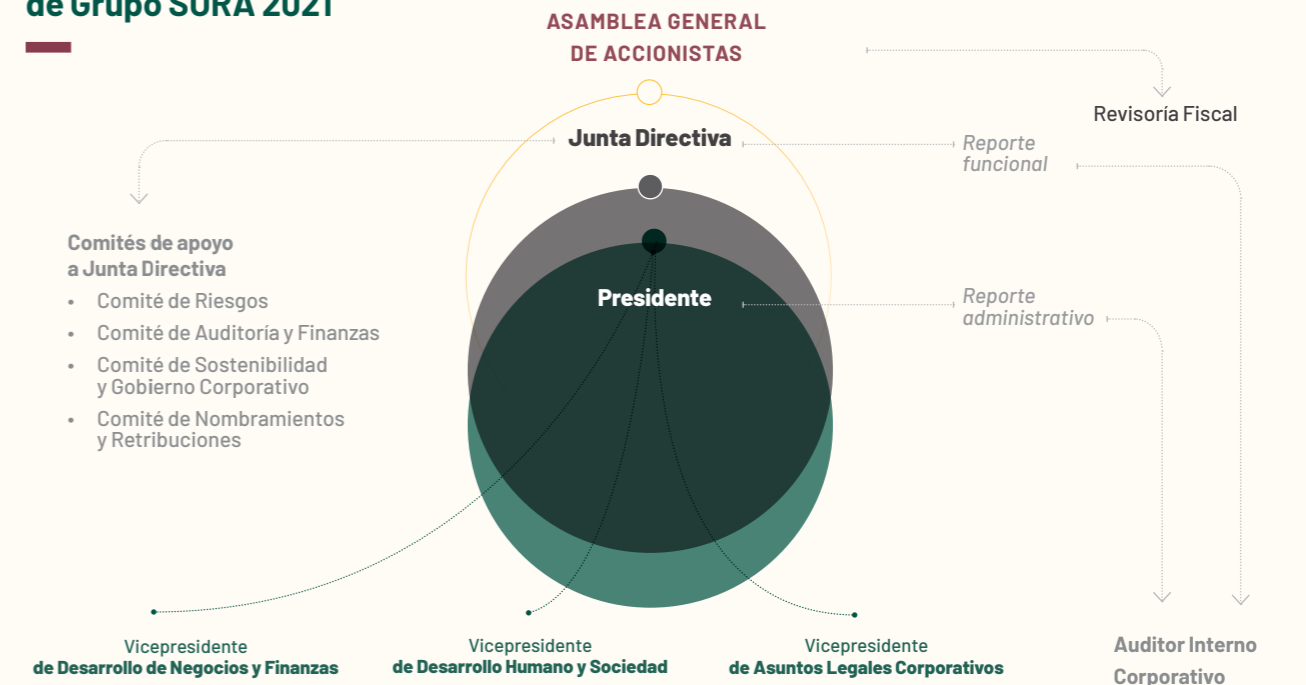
de Grupo SURA 2021

ASAMBLEA GENERAL
DE ACCIONISTAS

Revisoría Fiscal

Junta Directiva

Reporte funcional

Comités de apoyo a Junta Directiva
• Comité de Riesgos
• Comité de Auditoría y Finanzas
• Comité de Sostenibilidad y Gobierno Corporativo
• Comité de Nombramientos y Retribuciones

Presidente

Reporte administrativo

Vicepresidente
de Desarrollo de Negocios y Finanzas

Vicepresidente
de Desarrollo Humano y Sociedad

Vicepresidente
de Asuntos Legales Corporativos

Auditor Interno
Corporativo